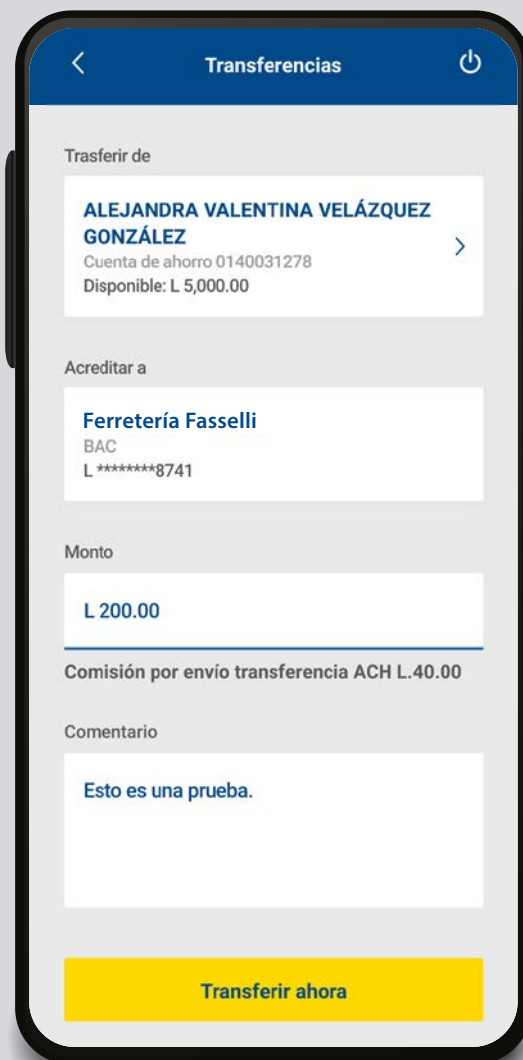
Transferencias

Trasferir de

ALEJANDRA VALENTINA VELÁZQUEZ GONZÁLEZ
Cuenta de ahorro 0140031278
Disponible: L 5,000.00

Acreditar a

Ferretería Fasselli
BAC
L ********8741

Monto

L 200.00

Comisión por envío transferencia ACH L.40.00

Comentario

Esto es una prueba.

Transferir ahora